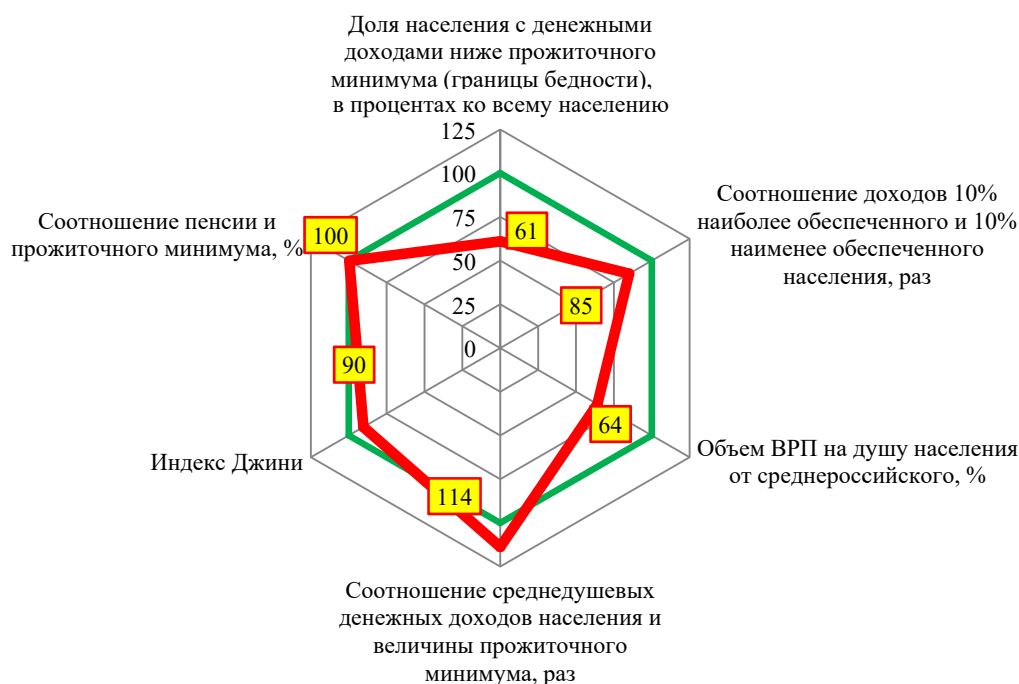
Доля населения с денежными доходами ниже прожиточного минимума (границы бедности), в процентах ко всему населению

125
100
75
50
25
0

61

Соотношение доходов 10% наиболее обеспеченного и 10% наименее обеспеченного населения, раз

85

Объем ВРП на душу населения от среднероссийского, %

64

Соотношение среднедушевых денежных доходов населения и величины прожиточного минимума, раз

114

Индекс Джини

90

Соотношение пенсии и прожиточного минимума, %

100